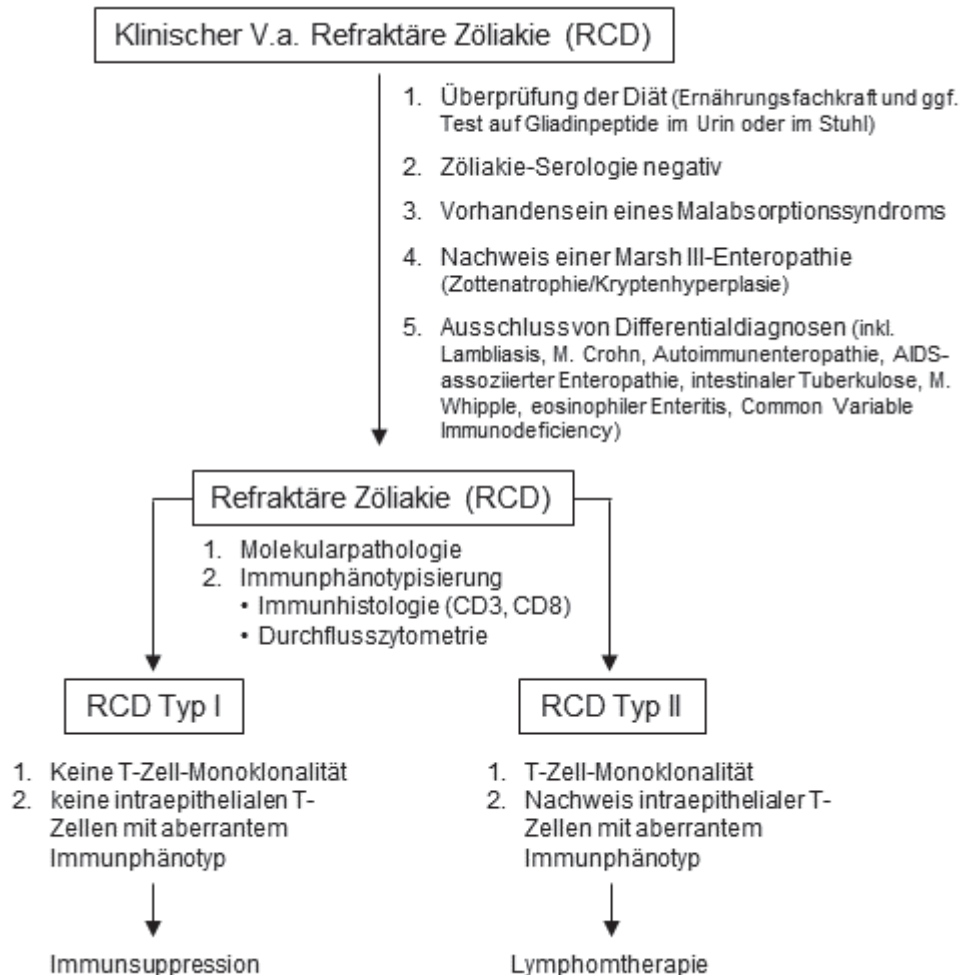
Klinischer V.a. Refraktäre Zöliakie (RCD)

1. Überprüfung der Diät (Ernährungsfachkraft und ggf. Test auf Gliadinpeptide im Urin oder im Stuhl)
2. Zöliakie-Serologie negativ
3. Vorhandensein eines Malabsorptionssyndroms
4. Nachweis einer Marsh III-Enteropathie (Zottenatrophie/Kryptenhyperplasie)
5. Ausschluss von Differentialdiagnosen (inkl. Lambliasis, M. Crohn, Autoimmunenteropathie, AIDS-assoziierter Enteropathie, intestinaler Tuberkulose, M. Whipple, eosinophiler Enteritis, Common Variable Immunodeficiency)

Refraktäre Zöliakie (RCD)

1. Molekularpathologie
2. Immunphänotypisierung
• Immunhistologie (CD3, CD8)
• Durchflusszytometrie

RCD Typ I

1. Keine T-Zell-Monoklonalität
2. keine intraepithelialen T-Zellen mit aberrantem Immunphänotyp

Immunsuppression

RCD Typ II

1. T-Zell-Monoklonalität
2. Nachweis intraepithelialer T-Zellen mit aberrantem Immunphänotyp

Lymphomtherapie